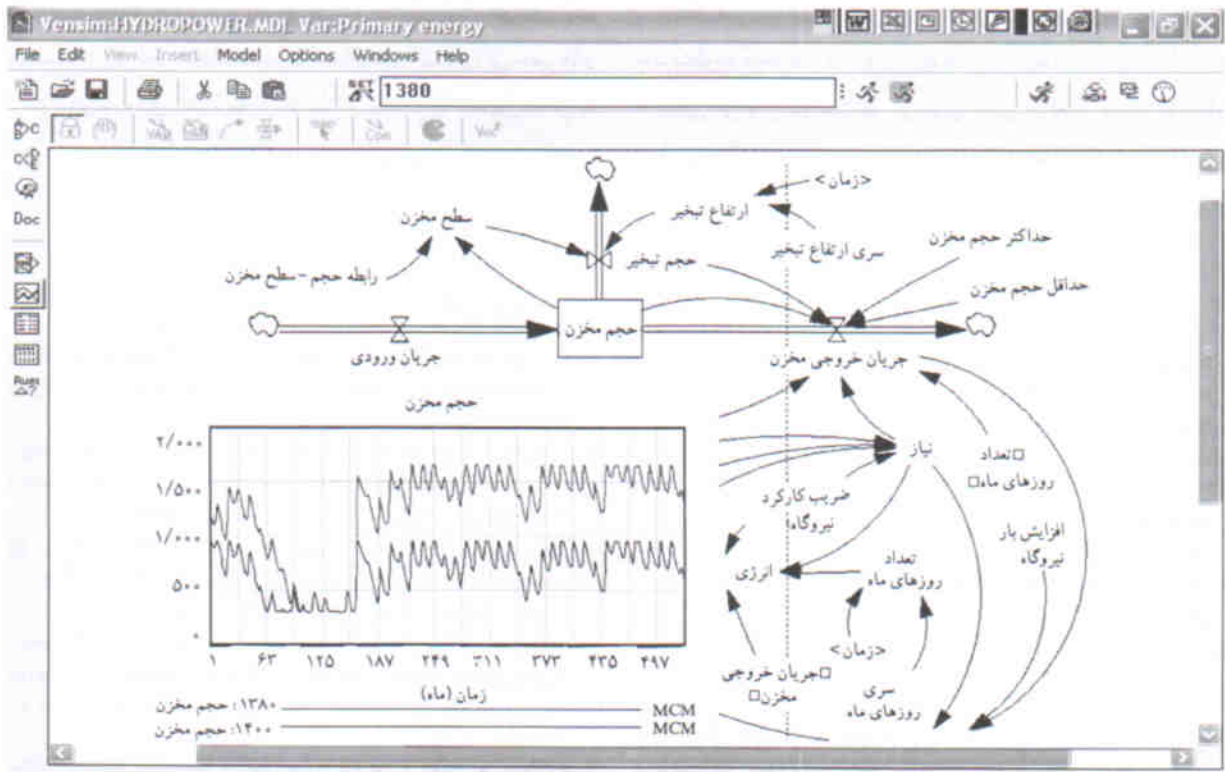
Vensim:HYDROPOWER.MDL Var:Primary energy

File Edit View Insert Model Options Windows Help

1380

Doc

<زمان>
ارتفاع تبخیر
سطح مخزن
سری ارتفاع تبخیر
حداکثر حجم مخزن
حجم تبخیر
رابطه حجم - سطح مخزن
حداقل حجم مخزن
حجم مخزن
جریان ورودی
جریان خروجی مخزن

حجم مخزن
۲/۰۰۰
۱/۵۰۰
۱/۰۰۰
۵۰۰
۰
۱ ۶۳ ۱۲۵ ۱۸۷ ۲۴۹ ۳۱۱ ۳۷۳ ۴۳۵ ۴۹۷
زمان (ماه)
حجم مخزن : ۱۳۸۰ MCM
حجم مخزن : ۱۴۰۰ MCM

نیاز
تعداد روزهای ماه
ضریب کارکرد نیروگاه
افزایش بار نیروگاه
تعداد روزهای ماه
انرژی
<زمان>
جریان خروجی مخزن
سری روزهای ماه